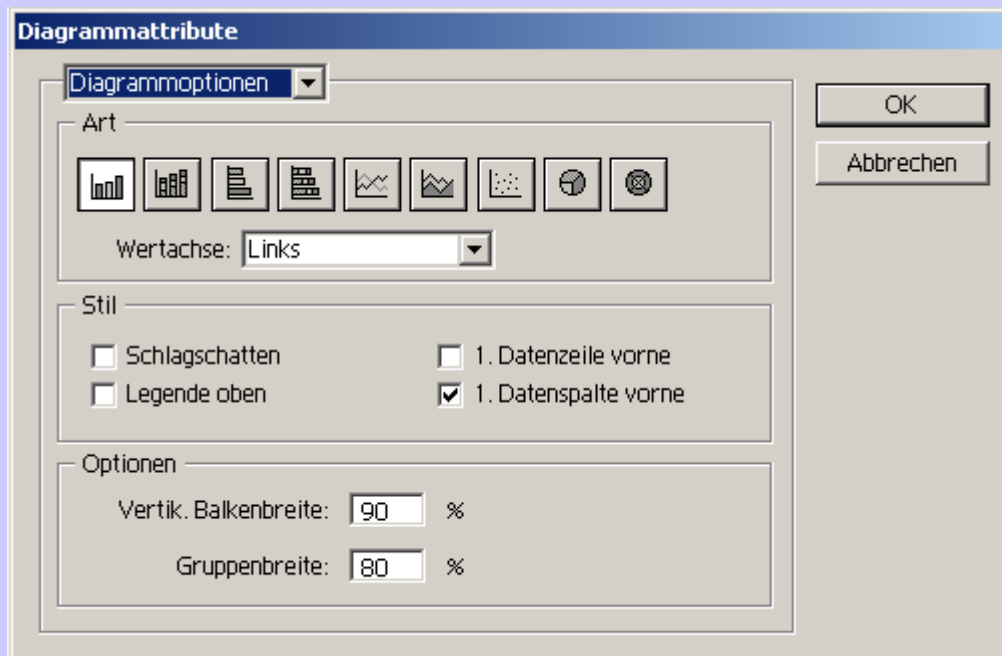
Diagrammattribute

Diagrammoptionen

OK

Abbrechen

Art

Wertachse: Links

Stil

Schlagschatten

Legende oben

1. Datenzeile vorne

1. Datenspalte vorne

Optionen

Vertik. Balkenbreite: 90 %

Gruppenbreite: 80 %